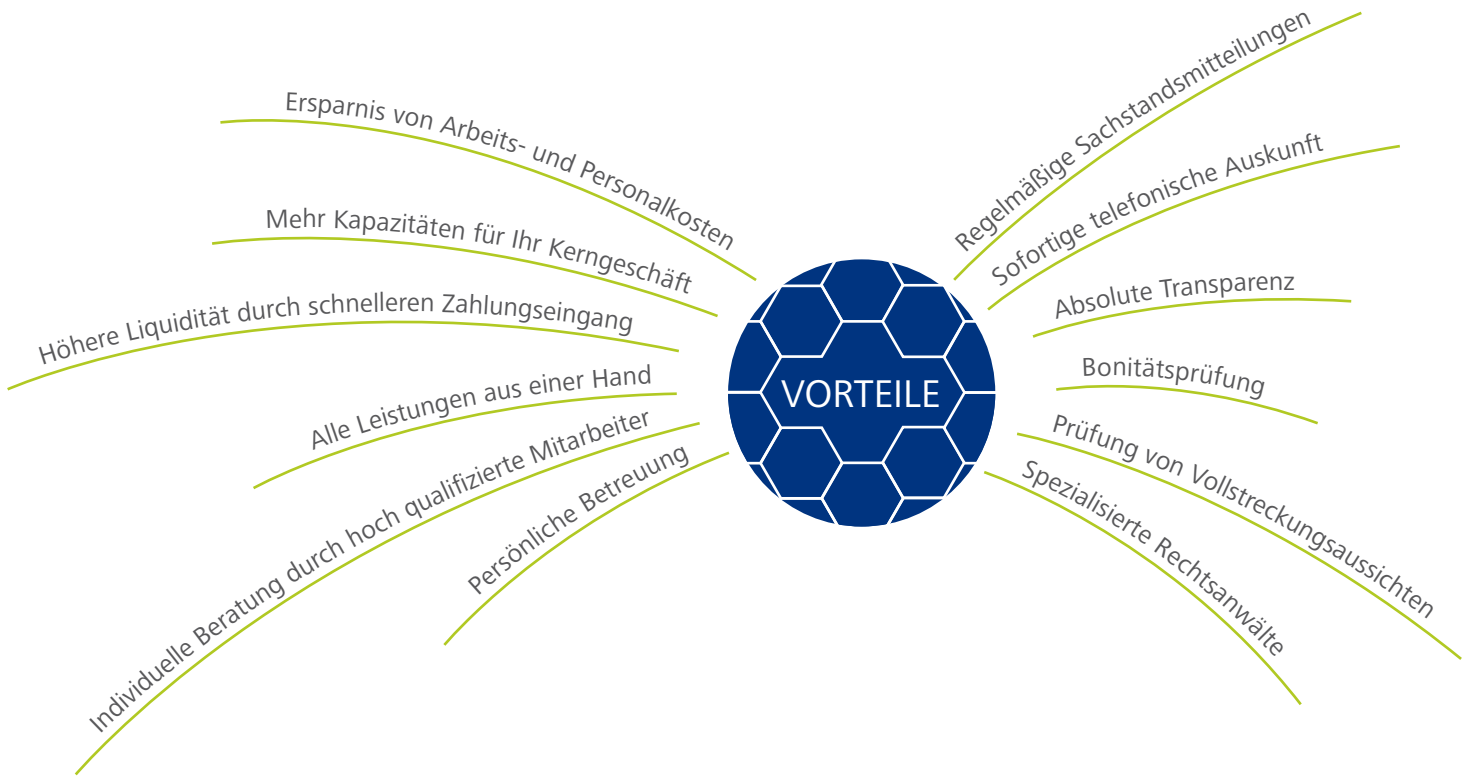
VORTEILE

Ersparnis von Arbeits- und Personalkosten

Mehr Kapazitäten für Ihr Kerngeschäft

Höhere Liquidität durch schnelleren Zahlungseingang

Alle Leistungen aus einer Hand

Individuelle Beratung durch hoch qualifizierte Mitarbeiter

Persönliche Betreuung

Regelmäßige Sachstandsmitteilungen

Sofortige telefonische Auskunft

Absolute Transparenz

Bonitätsprüfung

Prüfung von Vollstreckungsaussichten

Spezialisierte Rechtsanwälte